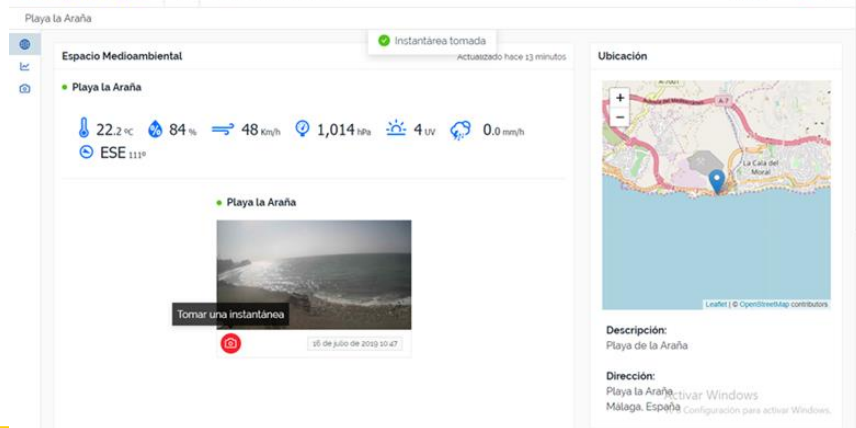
Playa la Araña

Instantánea tomada

Espacio Medioambiental

Actualizado hace 13 minutos

Playa la Araña

22.2 ºC 84 % 48 Km/h 1,014 hPa 4 UV 0.0 mm/h

ESE 111º

Playa la Araña

Tomar una instantánea

16 de julio de 2019 10:47

Ubicación

+
−

Autovía del Mediterráneo

A-7

La Cala del Moral

Leaflet | © OpenStreetMap contributors

Descripción:
Playa de la Araña

Dirección:
Playa la Araña
Málaga, España

Activar Windows
Ve a Configuración para activar Windows.